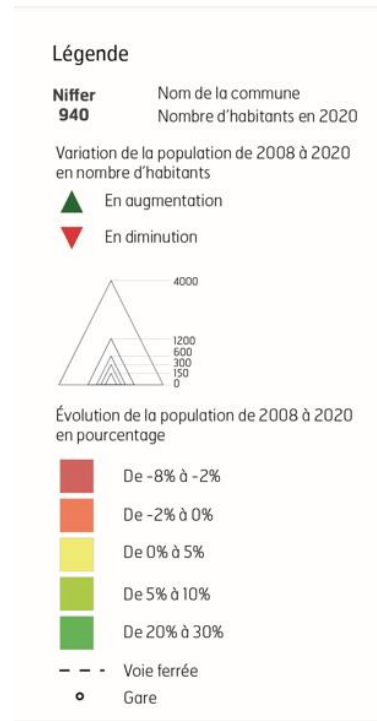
Légende

Niffer 940 Nom de la commune Nombre d'habitants en 2020

Variation de la population de 2008 à 2020 en nombre d'habitants

En augmentation

En diminution

4000

1200
600
300
150
0

Évolution de la population de 2008 à 2020 en pourcentage

De -8% à -2%

De -2% à 0%

De 0% à 5%

De 5% à 10%

De 20% à 30%

Voie ferrée

Gare